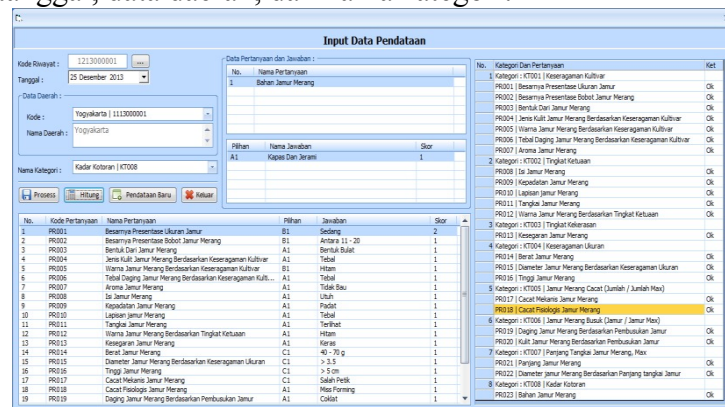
Input Data Pendataan

Kode Riwayat : 1213000001 ...
Tanggal : 25 Desember 2013

Data Daerah :
Kode : Yogyakarta | 1113000001
Nama Daerah : Yogyakarta

Nama Kategori : Kadar Kotoran | KT008

Proses | Hitung | Pendataan Baru | Keluar

Data Pertanyaan dan Jawaban :

| No. | Nama Pertanyaan |
|---|---|
| 1 | Bahan Jamur Merang |

| Pilihan | Nama Jawaban | Skor |
|---|---|---|
| A1 | Kapas Dan Jerami | 1 |

| No. | Kode Pertanyaan | Nama Pertanyaan | Pilihan | Jawaban | Skor |
|---|---|---|---|---|---|
| 1 | PR001 | Besarnya Presentase Ukuran Jamur | B1 | Sedang | 2 |
| 2 | PR002 | Besarnya Presentase Bobot Jamur Merang | B1 | Antara 11 - 20 | 1 |
| 3 | PR003 | Bentuk Dari Jamur Merang | A1 | Bentuk Bulat | 1 |
| 4 | PR004 | Jenis Kulit Jamur Merang Berdasarkan Keseragaman Kultivar | A1 | Tebal | 1 |
| 5 | PR005 | Warna Jamur Merang Berdasarkan Keseragaman Kultivar | B1 | Hitam | 1 |
| 6 | PR006 | Tebal Daging Jamur Merang Berdasarkan Keseragaman Kult... | A1 | Tebal | 1 |
| 7 | PR007 | Aroma Jamur Merang | A1 | Tidak Bau | 1 |
| 8 | PR008 | Isi Jamur Merang | A1 | Utuh | 1 |
| 9 | PR009 | Kepadatan Jamur Merang | A1 | Padat | 1 |
| 10 | PR010 | Lapisan Jamur Merang | A1 | Tebal | 1 |
| 11 | PR011 | Tangkai Jamur Merang | A1 | Terlihat | 1 |
| 12 | PR012 | Warna Jamur Merang Berdasarkan Tingkat Ketuaan | A1 | Hitam | 1 |
| 13 | PR013 | Kesegaran Jamur Merang | A1 | Keras | 1 |
| 14 | PR014 | Berat Jamur Merang | C1 | 40 - 70 g | 1 |
| 15 | PR015 | Diameter Jamur Merang Berdasarkan Keseragaman Ukuran | C1 | > 3.5 | 1 |
| 16 | PR016 | Tinggi Jamur Merang | C1 | > 5 cm | 1 |
| 17 | PR017 | Cacat Mekanis Jamur Merang | C1 | Salah Petik | 1 |
| 18 | PR018 | Cacat Fisiologis Jamur Merang | A1 | Miss Forming | 1 |
| 19 | PR019 | Daging Jamur Merang Berdasarkan Pembusukan Jamur | A1 | Coklat | 1 |

| No. | Kategori Dan Pertanyaan | Ket |
|---|---|---|
| 1 | Kategori : KT001 \| Keseragaman Kultivar | |
| | PR001 \| Besarnya Presentase Ukuran Jamur | Ok |
| | PR002 \| Besarnya Presentase Bobot Jamur Merang | Ok |
| | PR003 \| Bentuk Dari Jamur Merang | Ok |
| | PR004 \| Jenis Kulit Jamur Merang Berdasarkan Keseragaman Kultivar | Ok |
| | PR005 \| Warna Jamur Merang Berdasarkan Keseragaman Kultivar | Ok |
| | PR006 \| Tebal Daging Jamur Merang Berdasarkan Keseragaman Kultivar | Ok |
| | PR007 \| Aroma Jamur Merang | Ok |
| 2 | Kategori : KT002 \| Tingkat Ketuaan | |
| | PR008 \| Isi Jamur Merang | Ok |
| | PR009 \| Kepadatan Jamur Merang | Ok |
| | PR010 \| Lapisan Jamur Merang | Ok |
| | PR011 \| Tangkai Jamur Merang | Ok |
| | PR012 \| Warna Jamur Merang Berdasarkan Tingkat Ketuaan | Ok |
| 3 | Kategori : KT003 \| Tingkat Kekerasan | |
| | PR013 \| Kesegaran Jamur Merang | Ok |
| 4 | Kategori : KT004 \| Keseragaman Ukuran | |
| | PR014 \| Berat Jamur Merang | Ok |
| | PR015 \| Diameter Jamur Merang Berdasarkan Keseragaman Ukuran | Ok |
| | PR016 \| Tinggi Jamur Merang | Ok |
| 5 | Kategori : KT005 \| Jamur Merang Cacat (Jumlah / Jumlah Max) | |
| | PR017 \| Cacat Mekanis Jamur Merang | Ok |
| | PR018 \| Cacat Fisiologis Jamur Merang | Ok |
| 6 | Kategori : KT006 \| Jamur Merang Busuk (Jamur / Jamur Max) | |
| | PR019 \| Daging Jamur Merang Berdasarkan Pembusukan Jamur | Ok |
| | PR020 \| Kulit Jamur Merang Berdasarkan Pembusukan Jamur | Ok |
| 7 | Kategori : KT007 \| Panjang Tangkai Jamur Merang, Max | |
| | PR021 \| Panjang Jamur Merang | Ok |
| | PR022 \| Diameter jamur Merang Berdasarkan Panjang tangkai Jamur | Ok |
| 8 | Kategori : KT008 \| Kadar Kotoran | |
| | PR023 \| Bahan Jamur Merang | Ok |